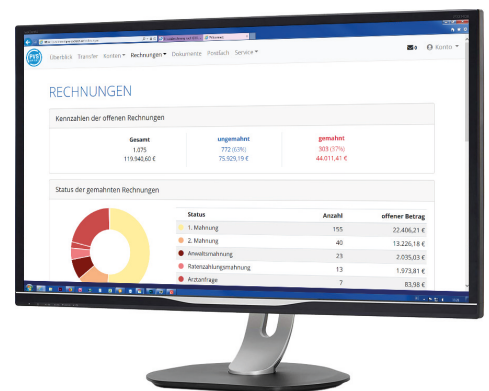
Überblick Transfer Konto Rechnungen Dokumente Postfach Service

Konto

RECHNUNGEN

Kennzahlen der offenen Rechnungen

| Gesamt | ungemahnt | gemahnt |
|---|---|---|
| 1.075 | 772 (63%) | 303 (37%) |
| 119.940,60 € | 75.929,19 € | 44.011,41 € |

Status der gemahnten Rechnungen

| Status | Anzahl | offener Betrag |
|---|---|---|
| 1. Mahnung | 155 | 22.406,21 € |
| 2. Mahnung | 40 | 13.226,18 € |
| Anwaltsmahnung | 23 | 2.035,03 € |
| Ratenzahlungsmahnung | 13 | 1.973,81 € |
| Arztanfrage | 7 | 83,98 € |